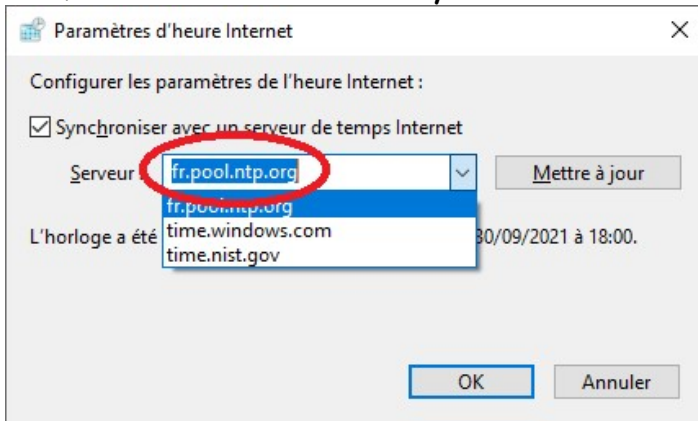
Paramètres d'heure Internet

×

Configurer les paramètres de l'heure Internet :

Synchroniser avec un serveur de temps Internet

Serveur : fr.pool.ntp.org

Mettre à jour

fr.pool.ntp.org
time.windows.com
time.nist.gov

L'horloge a été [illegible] 30/09/2021 à 18:00.

OK

Annuler